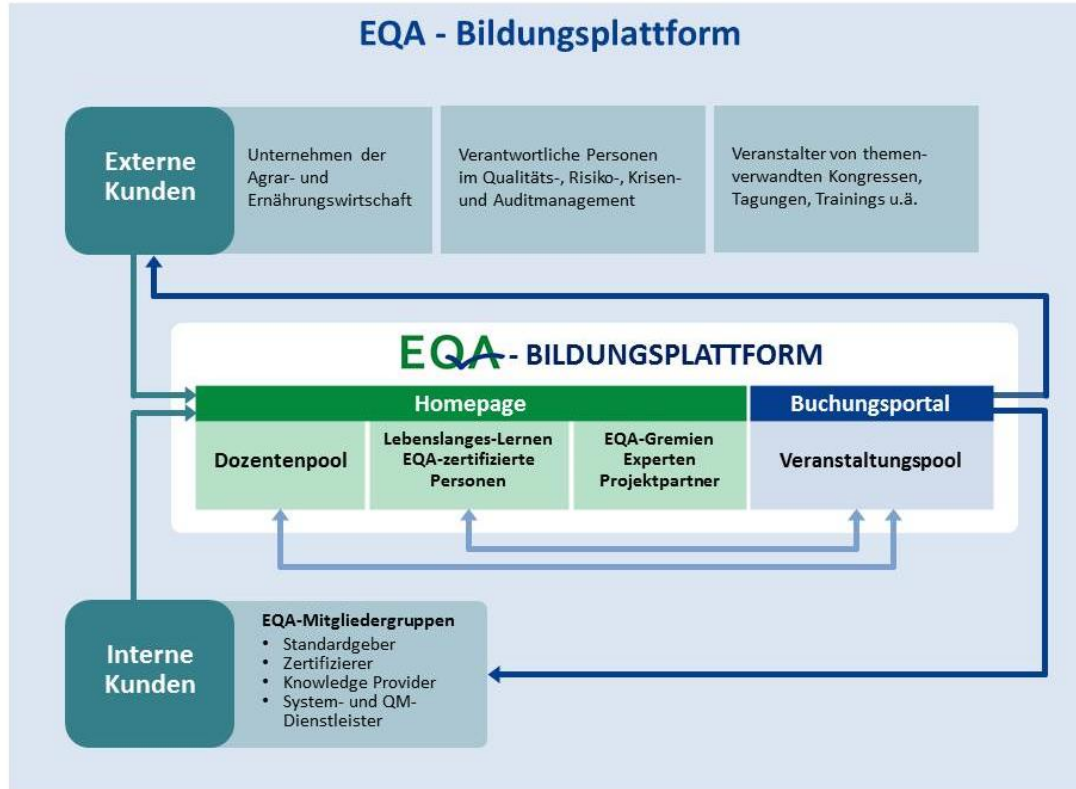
EQA - Bildungsplattform

Externe Kunden

Unternehmen der Agrar- und Ernährungswirtschaft

Verantwortliche Personen im Qualitäts-, Risiko-, Krisen- und Auditmanagement

Veranstalter von themenverwandten Kongressen, Tagungen, Trainings u.ä.

EQA - BILDUNGSPLATTFORM

Homepage

Buchungsportal

Dozentenpool

Lebenslanges-Lernen EQA-zertifizierte Personen

EQA-Gremien Experten Projektpartner

Veranstaltungspool

Interne Kunden

EQA-Mitgliedergruppen
- Standardgeber
- Zertifizierer
- Knowledge Provider
- System- und QM-Dienstleister